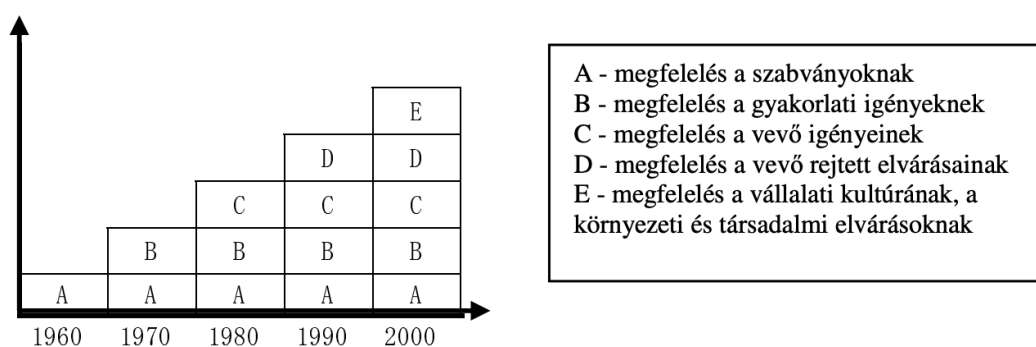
| | | | | E |
|---|---|---|---|---|
| | | | D | D |
| | | C | C | C |
| | B | B | B | B |
| A | A | A | A | A |
| 1960 | 1970 | 1980 | 1990 | 2000 |

A - megfelelés a szabványoknak
B - megfelelés a gyakorlati igényeknek
C - megfelelés a vevő igényeinek
D - megfelelés a vevő rejtett elvárásainak
E - megfelelés a vállalati kultúrának, a környezeti és társadalmi elvárásoknak